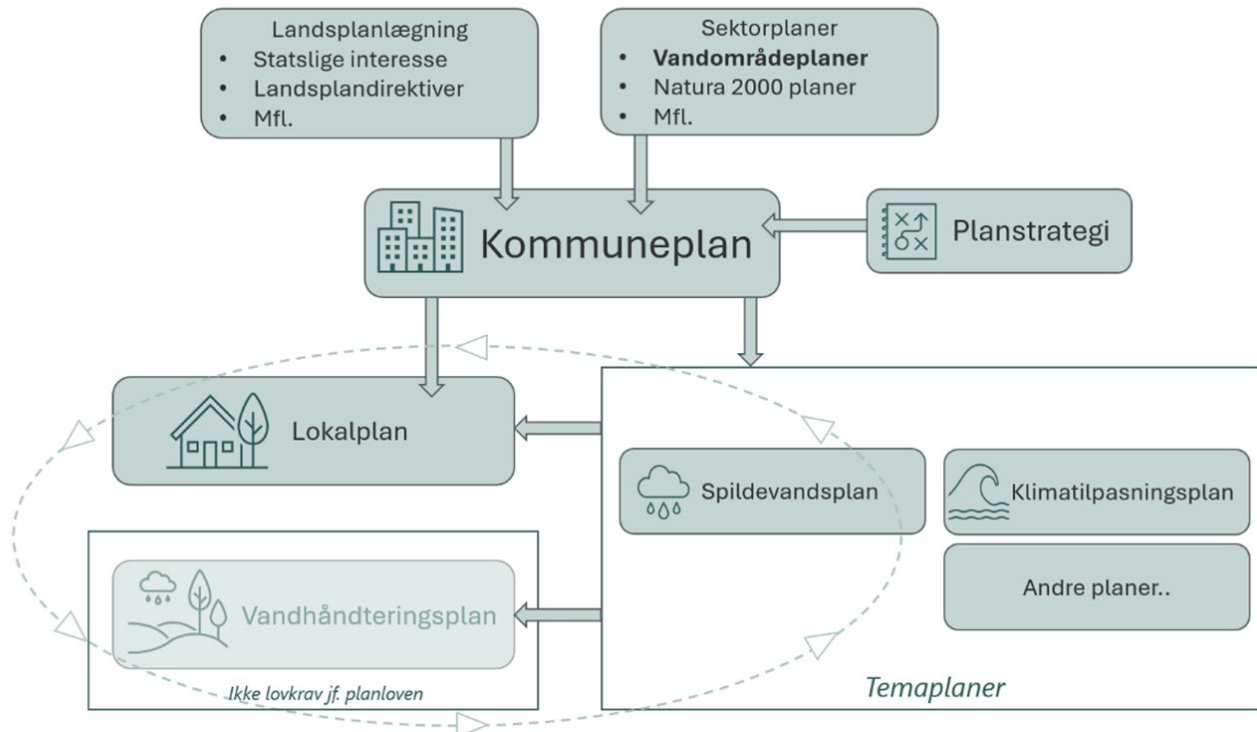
Landsplanlægning
• Statslige interesse
• Landsplandirektiver
• Mfl.

Sektorplaner
• **Vandområdeplaner**
• Natura 2000 planer
• Mfl.

Kommuneplan

Planstrategi

Lokalplan

Spildevandsplan

Klimatilpasningsplan

Andre planer..

Vandhåndteringsplan

Ikke lovkrav jf. planloven

Temaplaner